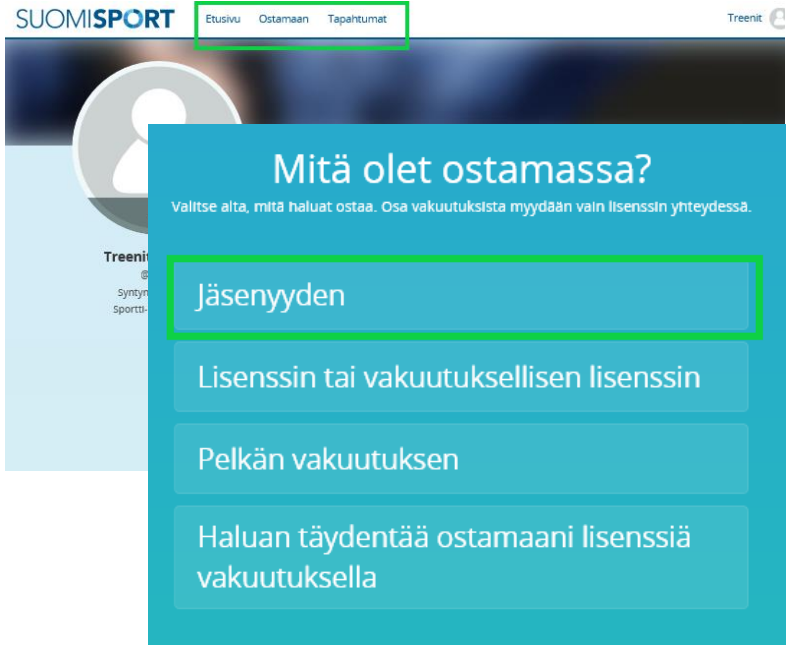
SUOMISPORT Etusivu Ostamaan Tapahtumat Treenit

Treeni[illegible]
@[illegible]
Syntyn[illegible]
Sportti-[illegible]

Mitä olet ostamassa?

Valitse alta, mitä haluat ostaa. Osa vakuutuksista myydään vain lisenssin yhteydessä.

Jäsenyyden

Lisenssin tai vakuutuksellisen lisenssin

Pelkän vakuutuksen

Haluan täydentää ostamaani lisenssiä vakuutuksella